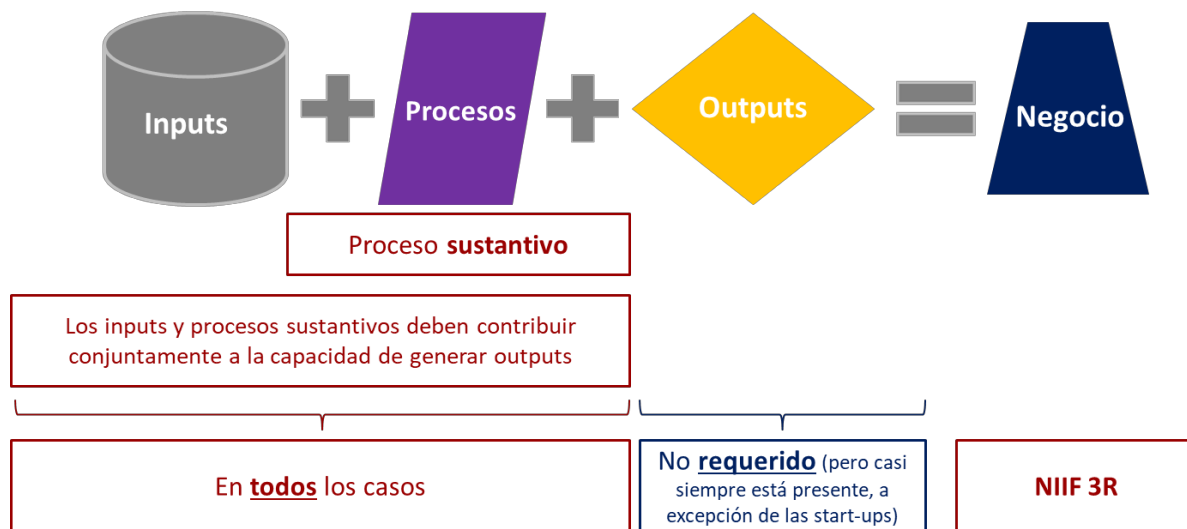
Inputs

Procesos

Outputs

Negocio

Proceso **sustantivo**

Los inputs y procesos sustantivos deben contribuir conjuntamente a la capacidad de generar outputs

En **todos** los casos

No **requerido** (pero casi siempre está presente, a excepción de las start-ups)

NIIF 3R